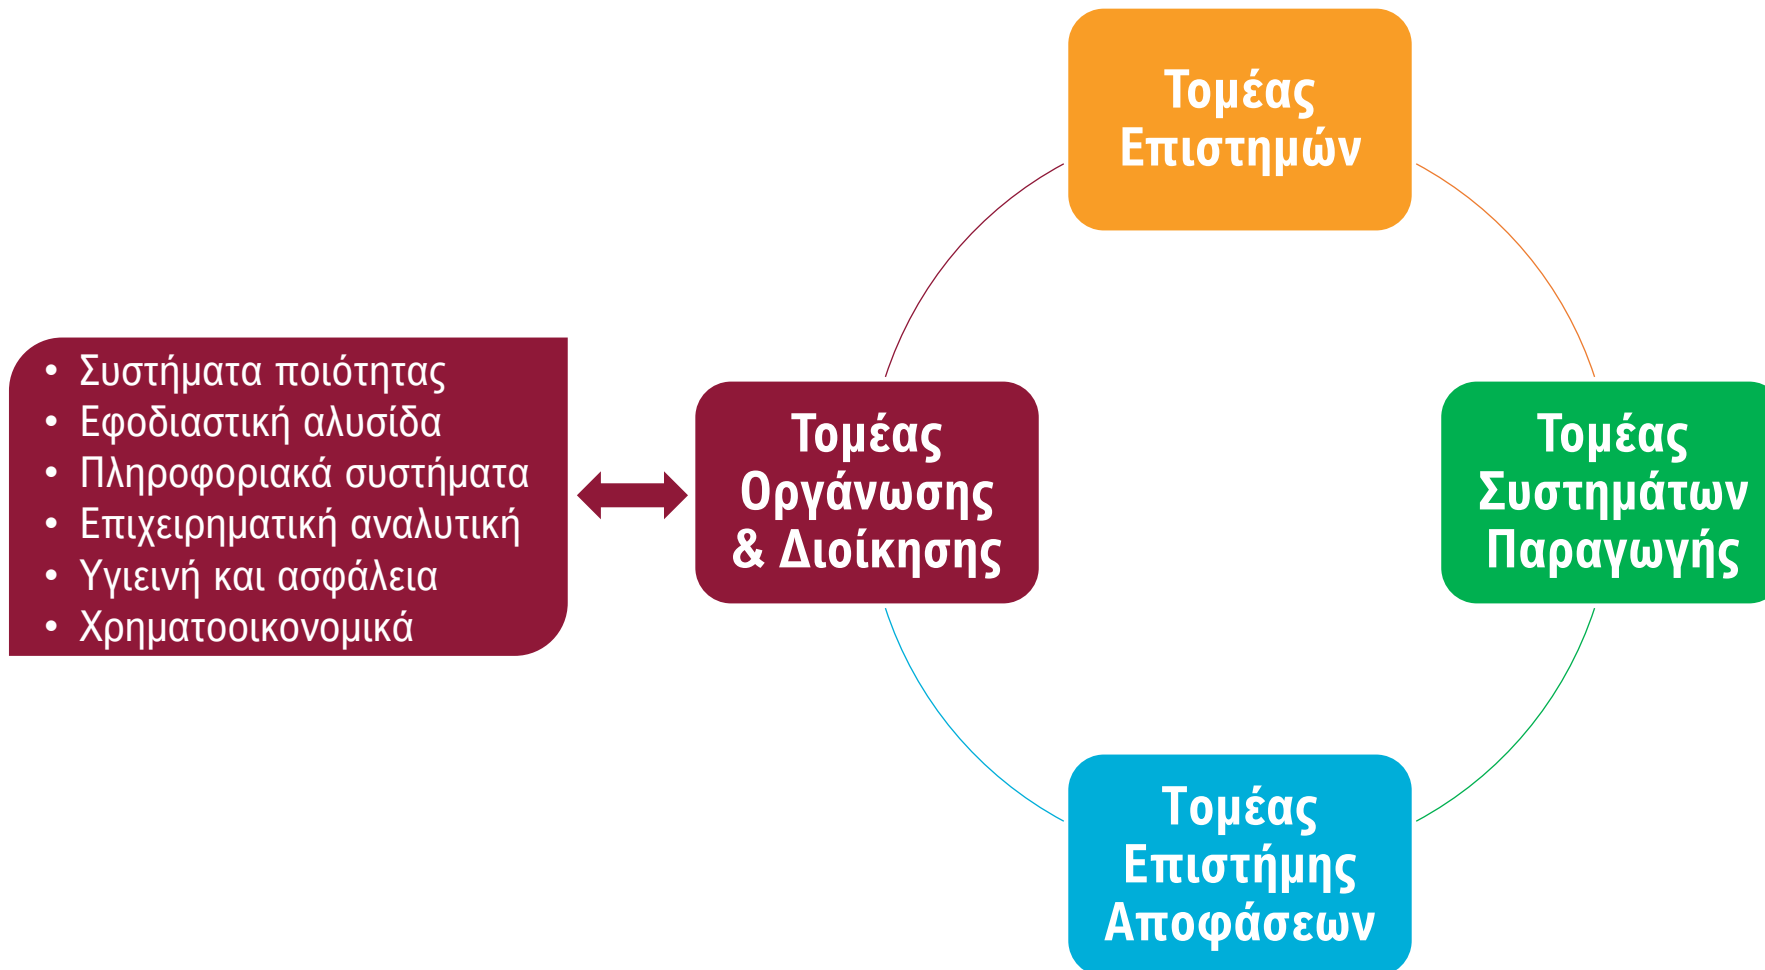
Τομέας Επιστημών

- Συστήματα ποιότητας
- Εφοδιαστική αλυσίδα
- Πληροφοριακά συστήματα
- Επιχειρηματική αναλυτική
- Υγιεινή και ασφάλεια
- Χρηματοοικονομικά

Τομέας Οργάνωσης & Διοίκησης

Τομέας Συστημάτων Παραγωγής

Τομέας Επιστήμης Αποφάσεων